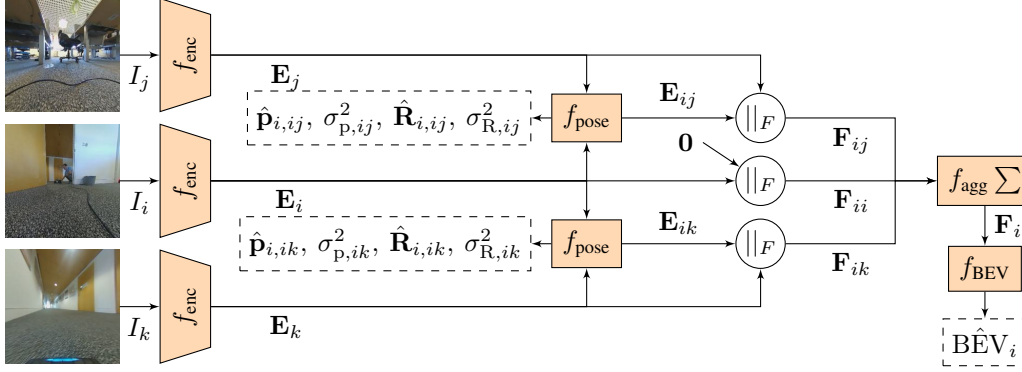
$I_j$

$f_{\text{enc}}$

$\mathbf{E}_j$

$\hat{\mathbf{p}}_{i,ij},\ \sigma^2_{\text{p},ij},\ \hat{\mathbf{R}}_{i,ij},\ \sigma^2_{\text{R},ij}$

$f_{\text{pose}}$

$\mathbf{E}_{ij}$

$||_F$

$\mathbf{F}_{ij}$

$\mathbf{0}$

$I_i$

$f_{\text{enc}}$

$\mathbf{E}_i$

$||_F$

$\mathbf{F}_{ii}$

$f_{\text{agg}}\ \sum$

$\mathbf{F}_i$

$\hat{\mathbf{p}}_{i,ik},\ \sigma^2_{\text{p},ik},\ \hat{\mathbf{R}}_{i,ik},\ \sigma^2_{\text{R},ik}$

$f_{\text{pose}}$

$\mathbf{E}_{ik}$

$||_F$

$\mathbf{F}_{ik}$

$f_{\text{BEV}}$

$I_k$

$f_{\text{enc}}$

$\mathbf{E}_k$

$\hat{\text{BEV}}_i$